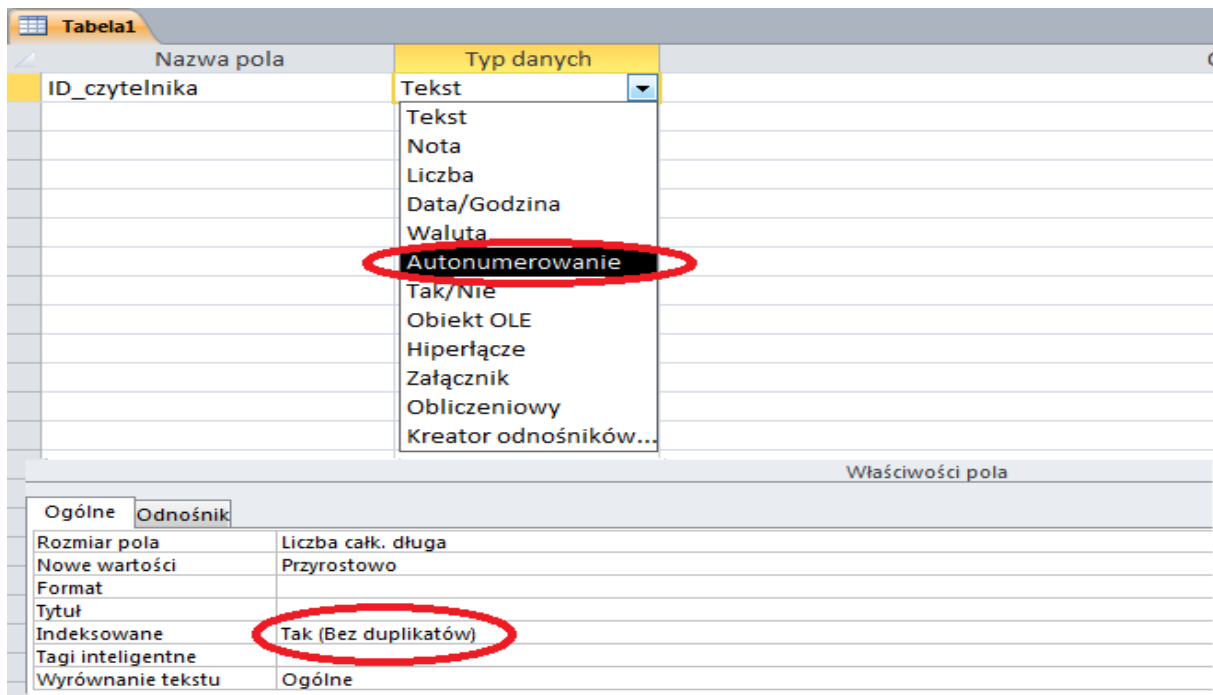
Tabela1

| Nazwa pola | Typ danych |
|---|---|
| ID_czytelnika | Tekst |

Tekst
Nota
Liczba
Data/Godzina
Waluta
Autonumerowanie
Tak/Nie
Obiekt OLE
Hiperłącze
Załącznik
Obliczeniowy
Kreator odnośników...

Właściwości pola

Ogólne
Odnośnik

| | |
|---|---|
| Rozmiar pola | Liczba całk. długa |
| Nowe wartości | Przyrostowo |
| Format | |
| Tytuł | |
| Indeksowane | Tak (Bez duplikatów) |
| Tagi inteligentne | |
| Wyrównanie tekstu | Ogólne |